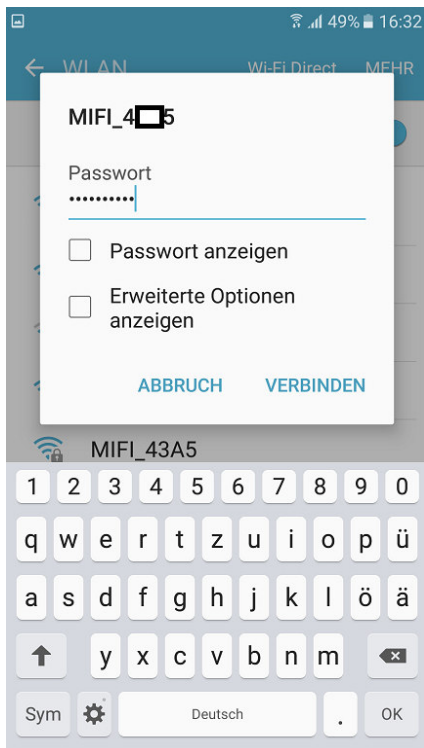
49% 16:32

WLAN Wi-Fi Direct MEHR

MIFI_4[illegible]5

Passwort
••••••••••

Passwort anzeigen

Erweiterte Optionen anzeigen

ABBRUCH VERBINDEN

MIFI_43A5

1 2 3 4 5 6 7 8 9 0
q w e r t z u i o p ü
a s d f g h j k l ö ä
y x c v b n m
Sym Deutsch . OK